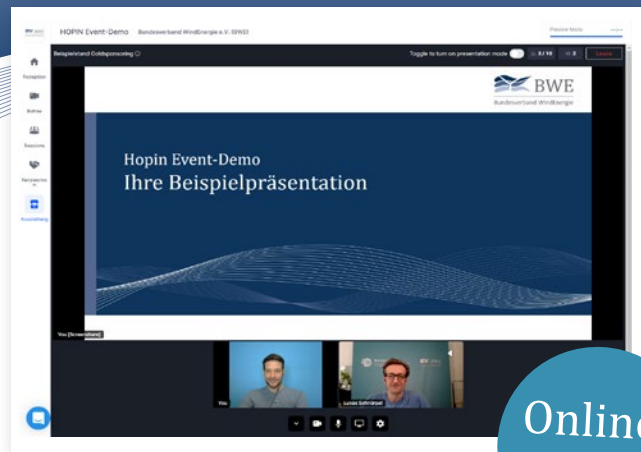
HOPIN Event-Demo Bundesverband WindEnergie e.V. (BWE)

Preview Mode

Beispielstand Goldsponsoring

Toggle to turn on presentation mode

Leave

Reception

Bühne

Sessions

Networking

Ausstellung

BWE
Bundesverband WindEnergie

Hopin Event-Demo
Ihre Beispielpräsentation

You (Screenshare)

You

Lucas Schröder

Online